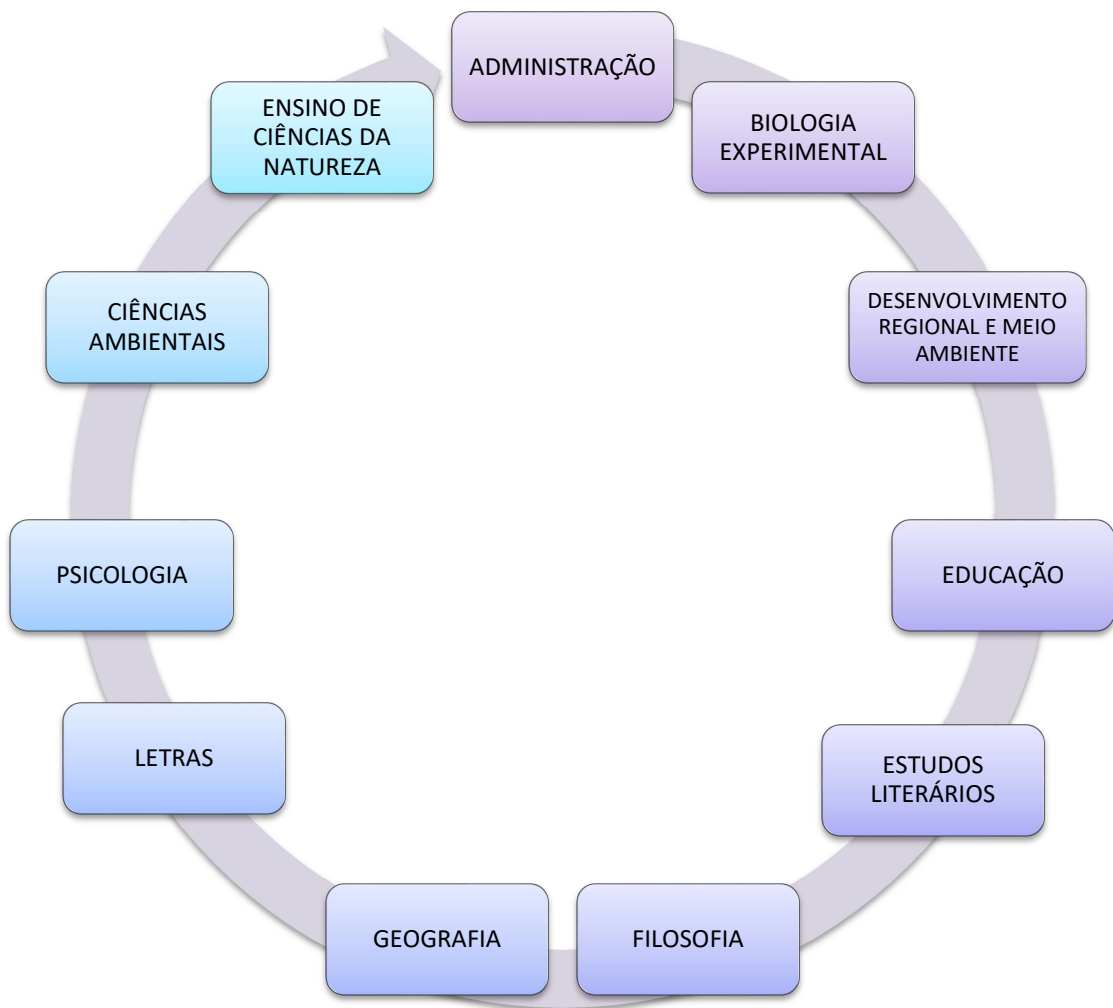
ADMINISTRAÇÃO

BIOLOGIA EXPERIMENTAL

DESENVOLVIMENTO REGIONAL E MEIO AMBIENTE

EDUCAÇÃO

ESTUDOS LITERÁRIOS

FILOSOFIA

GEOGRAFIA

LETRAS

PSICOLOGIA

CIÊNCIAS AMBIENTAIS

ENSINO DE CIÊNCIAS DA NATUREZA